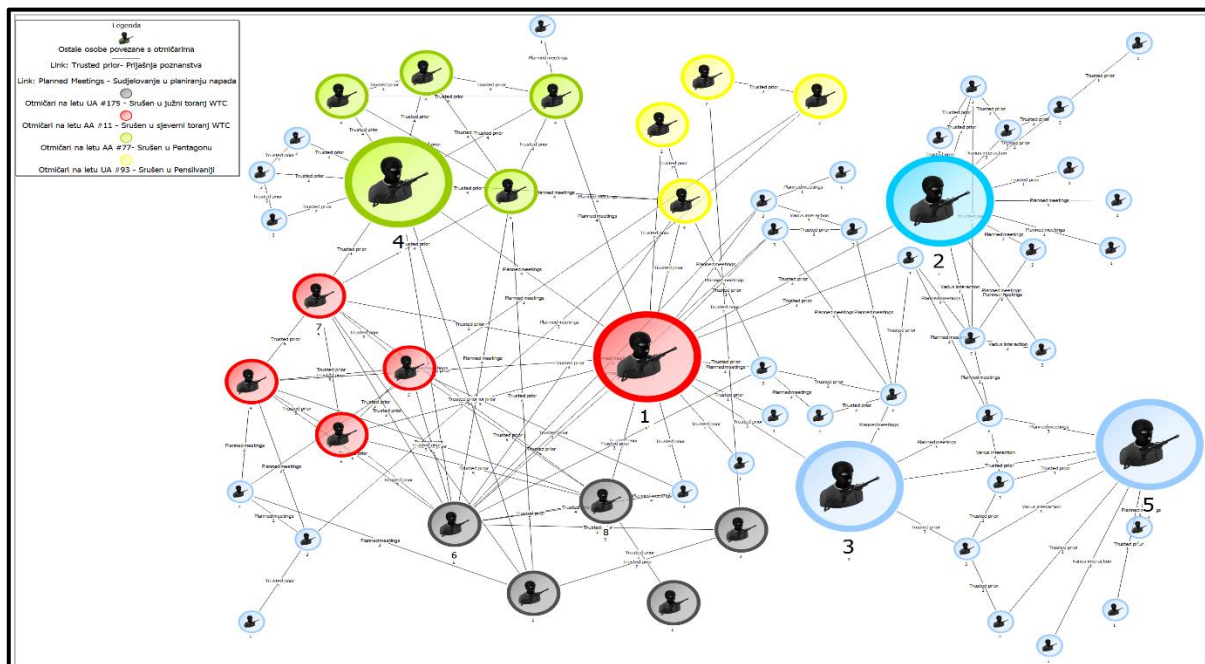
Legenda
Ostale osobe povezane s otmičarima
Link: Trusted prior- Prijašnja poznanstva
Link: Planned Meetings - Sudjelovanje u planiranju napada
Otmičari na letu UA #175 - Srušen u južni toranj WTC
Otmičari na letu AA #11 - Srušen u sjeverni toranj WTC
Otmičari na letu AA #77- Srušen u Pentagonu
Otmičari na letu UA #93 - Srušen u Pensilvaniji

4
2
7
1
3
5
6
8

Trusted prior
Planned meetings
Varius interaction
Trusted prior
Planned meetings
Trusted prior
Planned meetings
Varius interaction
Trusted prior
Planned meetings
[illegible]